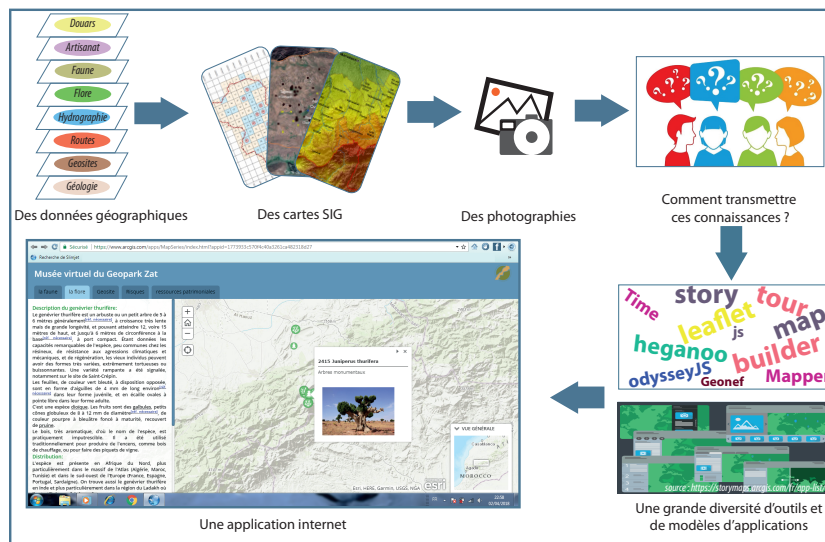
Douars
Artisanat
Faune
Flore
Hydrographie
Routes
Geosites
Géologie

Des données géographiques

Des cartes SIG

Des photographies

Comment transmettre ces connaissances ?

Time story tour leaflet js map heganoo builder odysseyJS Geonef Mapper

source : https://storymaps.arcgis.com/fr/app-list/

Une grande diversité d'outils et de modèles d'applications

Sécurisé | https://www.arcgis.com/apps/MapSeries/index.html?appid=

Musée virtuel du Geopark Zat

la faune | la flore | Geosite | Risques | ressources patrimoniales

Description du genévrier thurifère:

Le genévrier thurifère est un arbuste ou un petit arbre de 5 à 6 mètres généralement, à croissance très lente mais de grande longévité, et pouvant atteindre 12, voire 15 mètres de haut, et jusqu'à 6 mètres de circonférence à la base, à port compact.

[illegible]

Distribution:

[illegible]

2415 Juniperus thurifera

Arbres monumentaux

VUE GÉNÉRALE

MOROCCO

Esri, HERE, Garmin, USGS, NGA esri

Une application internet